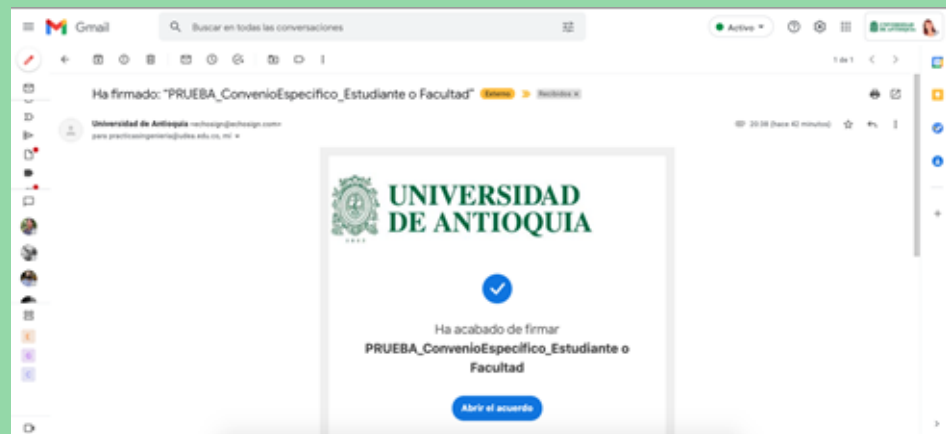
Gmail

Buscar en todas las conversaciones

Activo

1 de 1

Ha firmado: "PRUEBA_ConvenioEspecífico_Estudiante o Facultad" Externo Recibidos ×

Universidad de Antioquia <echosign@echosign.com>
para practicasingenieria@udea.edu.co, mí

20:38 (hace 42 minutos)

UNIVERSIDAD DE ANTIOQUIA

1803

Ha acabado de firmar
PRUEBA_ConvenioEspecífico_Estudiante o Facultad

Abrir el acuerdo